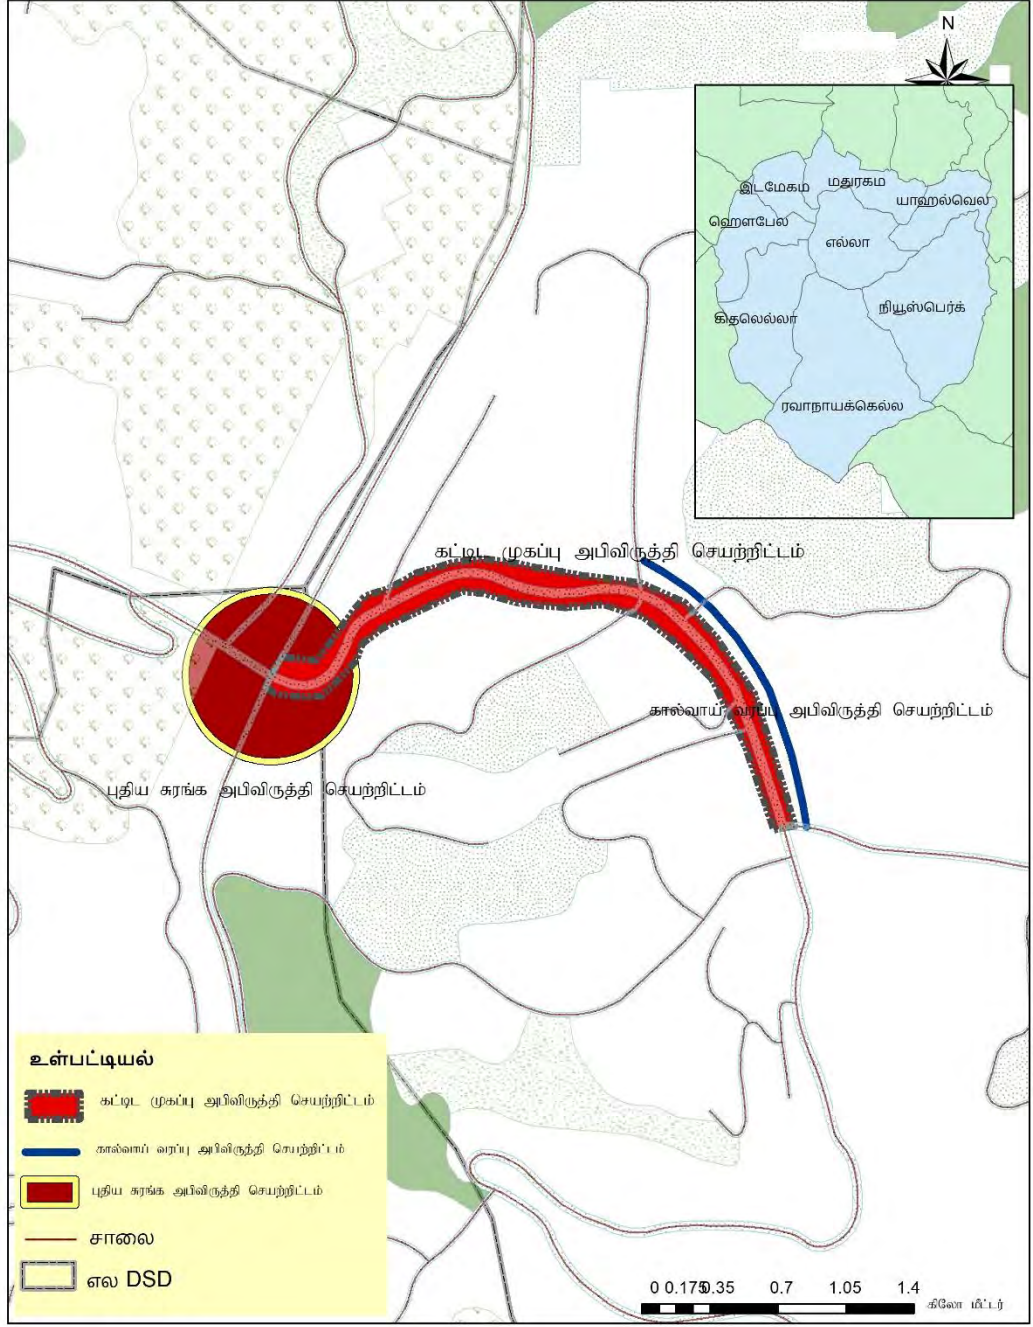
N

இடமேகம
மதுரகம
யாஹல்வெல
ஹெளபேல
எல்லா
கிதலெல்லா
நியூஸ்பெர்க்
ரவாநாயக்கெல்ல

கட்டிட முகப்பு அபிவிருத்தி செயற்றிட்டம்

கால்வாய் வரம்பு அபிவிருத்தி செயற்றிட்டம்

புதிய சுரங்க அபிவிருத்தி செயற்றிட்டம்

உள்பட்டியல்
கட்டிட முகப்பு அபிவிருத்தி செயற்றிட்டம்
கால்வாய் வரம்பு அபிவிருத்தி செயற்றிட்டம்
புதிய சுரங்க அபிவிருத்தி செயற்றிட்டம்
சாலை
எல DSD

0 0.175 0.35 0.7 1.05 1.4
கிலோ மீட்டர்